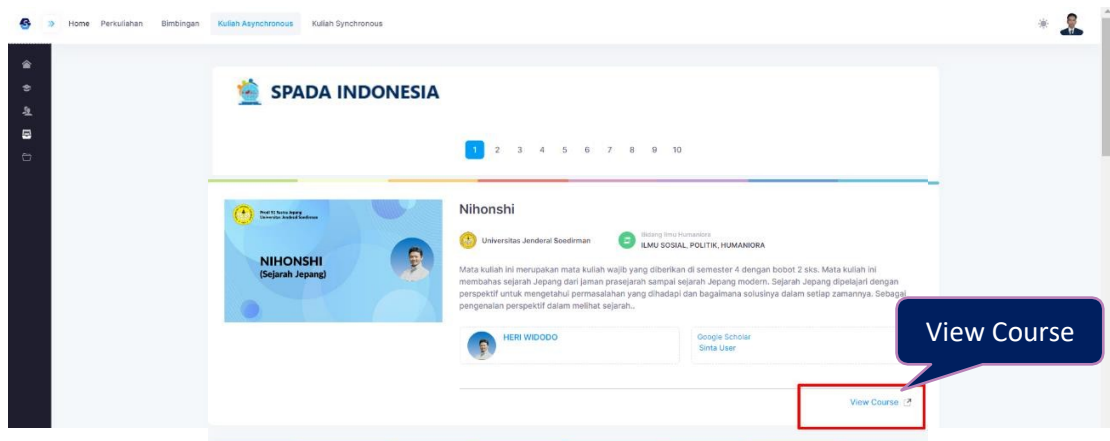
Home Perkuliahan Bimbingan Kuliah Asynchronous Kuliah Synchronous

SPADA INDONESIA

1 2 3 4 5 6 7 8 9 10

Prodi S1 Sastra Jepang Universitas Jenderal Soedirman

NIHONSHI (Sejarah Jepang)

Nihonshi

Universitas Jenderal Soedirman

Bidang Ilmu Humaniora
ILMU SOSIAL, POLITIK, HUMANIORA

Mata kuliah ini merupakan mata kuliah wajib yang diberikan di semester 4 dengan bobot 2 sks. Mata kuliah ini membahas sejarah Jepang dari jaman prasejarah sampai sejarah Jepang modern. Sejarah Jepang dipelajari dengan perspektif untuk mengetahui permasalahan yang dihadapi dan bagaimana solusinya dalam setiap zamannya. Sebagai pengenalan perspektif dalam melihat sejarah...

HERI WIDODO

Google Scholar
Sinta User

View Course

View Course